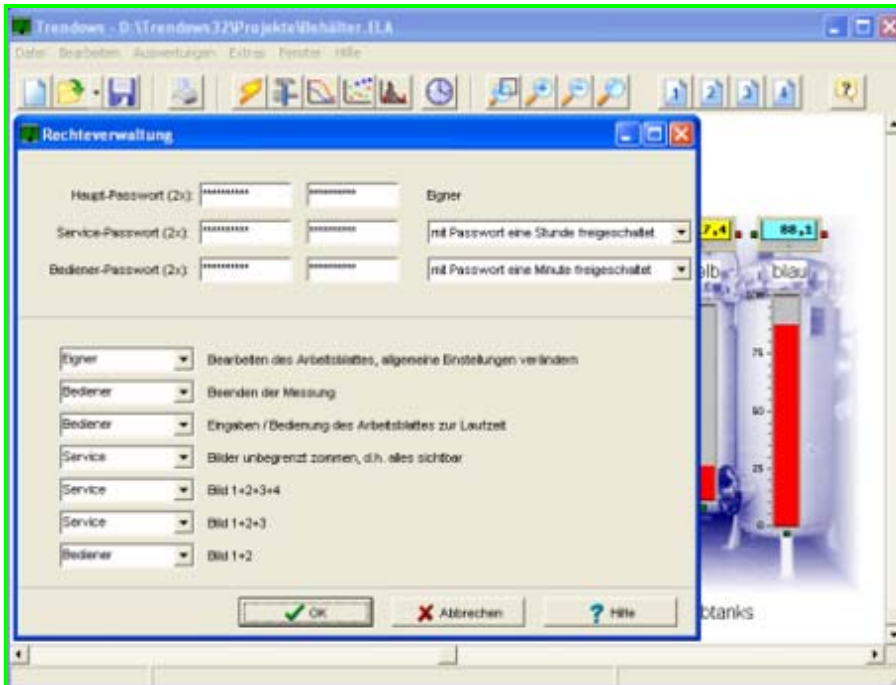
Trendows - D:\Trendows32\Projekte\Behälter.ELA

Datei Bearbeiten Auswertungen Extras Fenster Hilfe

Rechteverwaltung

Haupt-Passwort (2x): ********** ********** Eigner

Service-Passwort (2x): ********** ********** mit Passwort eine Stunde freigeschaltet

Bediener-Passwort (2x): ********** ********** mit Passwort eine Minute freigeschaltet

Eigner Bearbeiten des Arbeitsblattes, allgemeine Einstellungen verändern

Bediener Beenden der Messung

Bediener Eingaben / Bedienung des Arbeitsblattes zur Laufzeit

Service Bilder unbegrenzt zommen, d.h. alles sichtbar

Service Bild 1+2+3+4

Service Bild 1+2+3

Bediener Bild 1+2

OK Abbrechen Hilfe

7,4 88,1

gelb blau

75 50 25 0

btanks